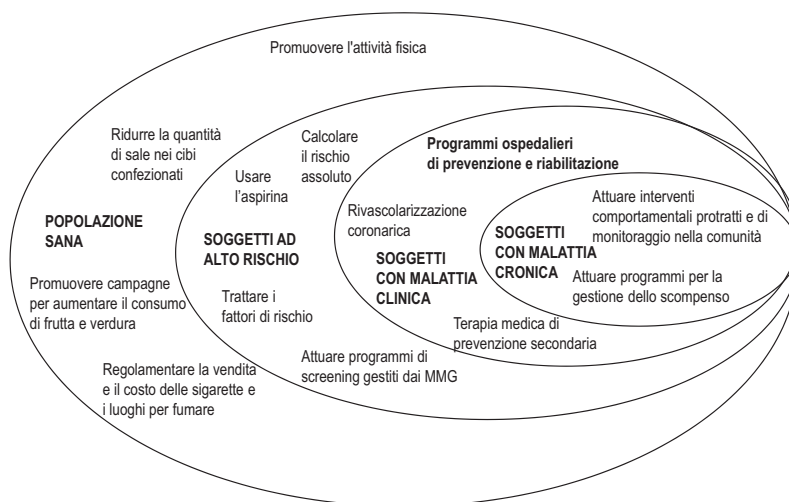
Promuovere l'attività fisica

Ridurre la quantità di sale nei cibi confezionati

Calcolare il rischio assoluto

Programmi ospedalieri di prevenzione e riabilitazione

Usare l'aspirina

POPOLAZIONE SANA

Rivascolarizzazione coronarica

Attuare interventi comportamentali protratti e di monitoraggio nella comunità

SOGGETTI AD ALTO RISCHIO

SOGGETTI CON MALATTIA CLINICA

SOGGETTI CON MALATTIA CRONICA

Attuare programmi per la gestione dello scompenso

Promuovere campagne per aumentare il consumo di frutta e verdura

Trattare i fattori di rischio

Terapia medica di prevenzione secondaria

Attuare programmi di screening gestiti dai MMG

Regolamentare la vendita e il costo delle sigarette e i luoghi per fumare